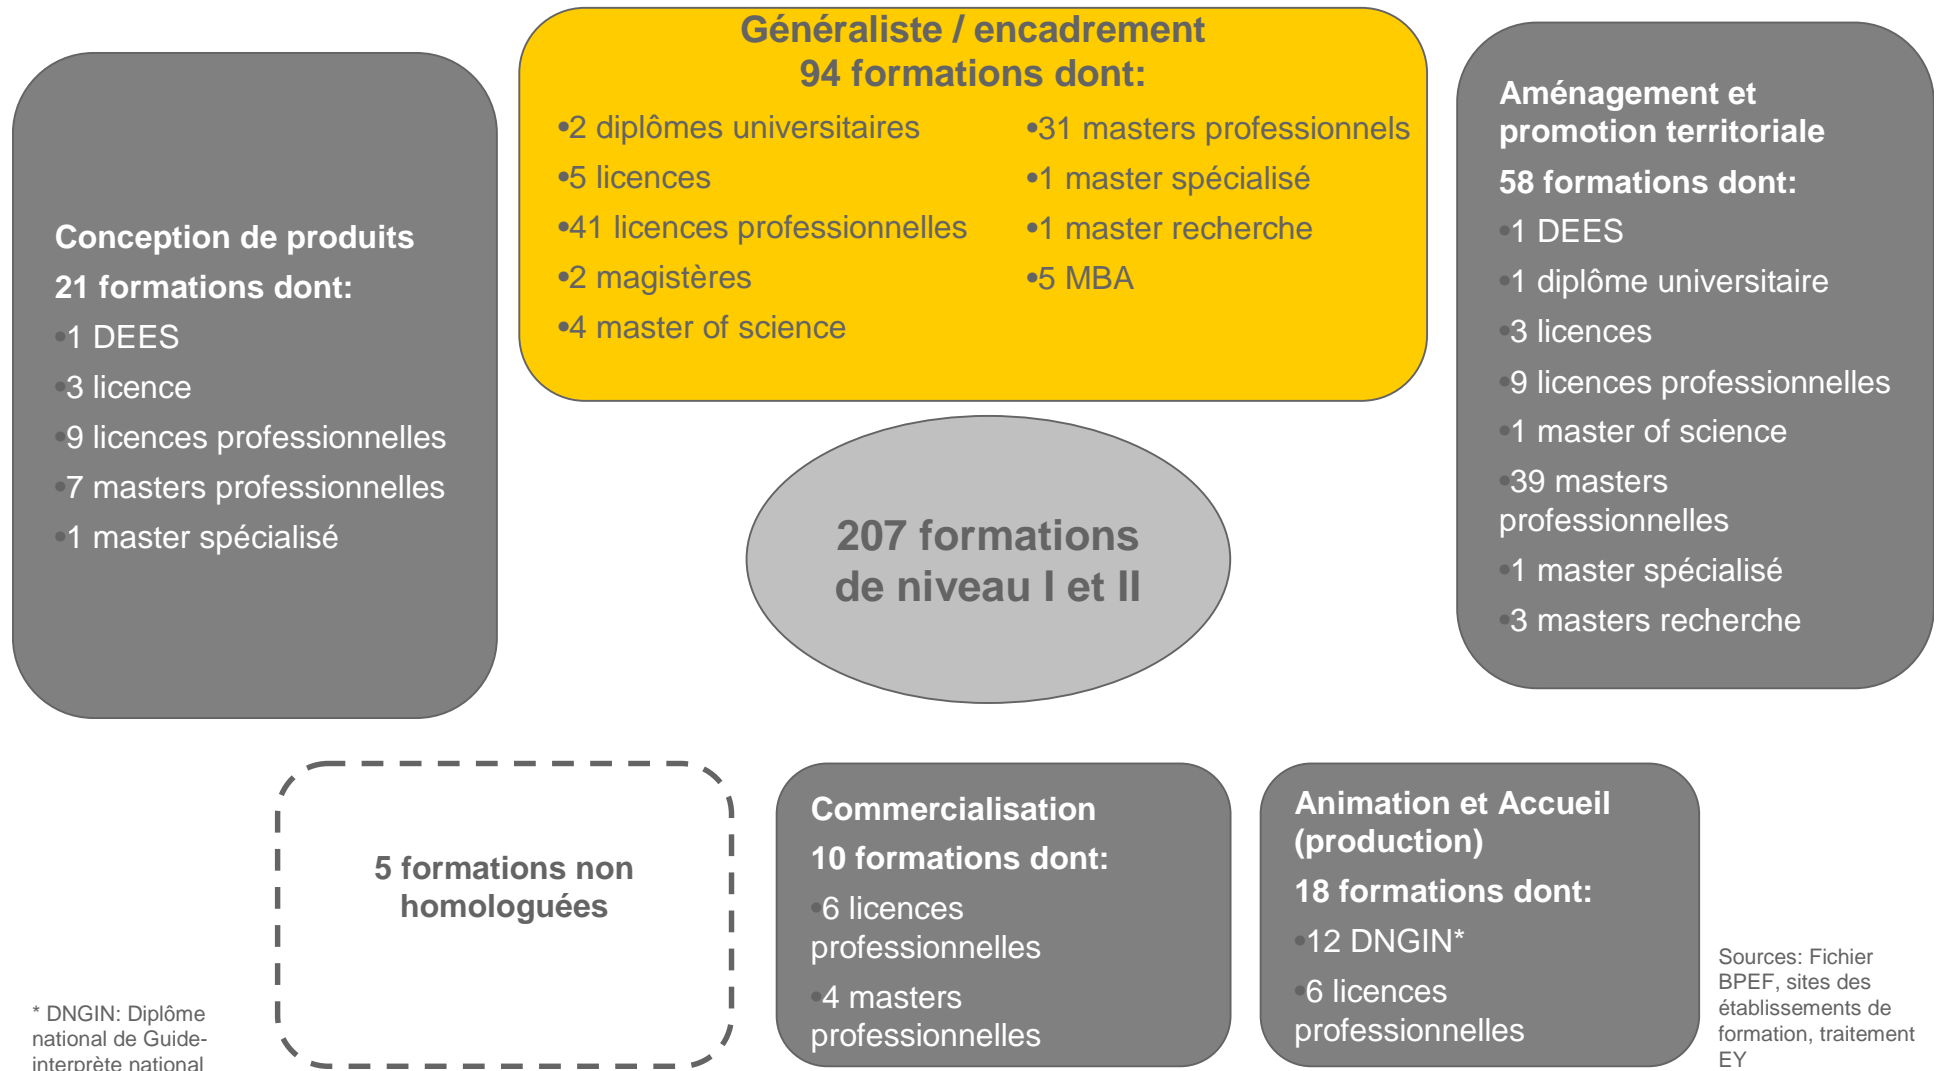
Conception de produits

21 formations dont:

•1 DEES

•3 licence

•9 licences professionnelles

•7 masters professionnelles

•1 master spécialisé

Généraliste / encadrement
94 formations dont:

•2 diplômes universitaires

•5 licences

•41 licences professionnelles

•2 magistères

•4 master of science

•31 masters professionnels

•1 master spécialisé

•1 master recherche

•5 MBA

Aménagement et promotion territoriale

58 formations dont:

•1 DEES

•1 diplôme universitaire

•3 licences

•9 licences professionnelles

•1 master of science

•39 masters professionnelles

•1 master spécialisé

•3 masters recherche

207 formations de niveau I et II

5 formations non homologuées

Commercialisation

10 formations dont:

•6 licences professionnelles

•4 masters professionnelles

Animation et Accueil (production)

18 formations dont:

•12 DNGIN*

•6 licences professionnelles

* DNGIN: Diplôme national de Guide-interprète national

Sources: Fichier BPEF, sites des établissements de formation, traitement EY